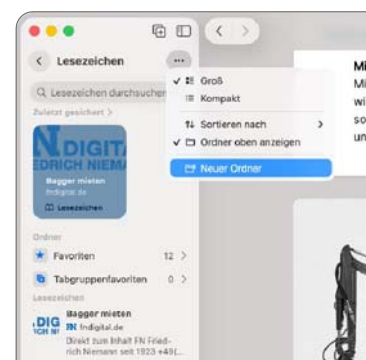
Lesezeichen

Lesezeichen durchsuchen

Zuletzt gesichert

DIGIT
EDRICH NIEMA

Bagger mieten
fndigital.de

Lesezeichen

Ordner

Favoriten 12 >

Tabgruppenfavoriten 0 >

Lesezeichen

DIG
RICH NI

Bagger mieten
fndigital.de
Direkt zum Inhalt FN Friedrich Niemann seit 1923 +49(...

✓ Groß
Kompakt
Sortieren nach >
✓ Ordner oben anzeigen
Neuer Ordner

Mi
Mi
wi
so
un